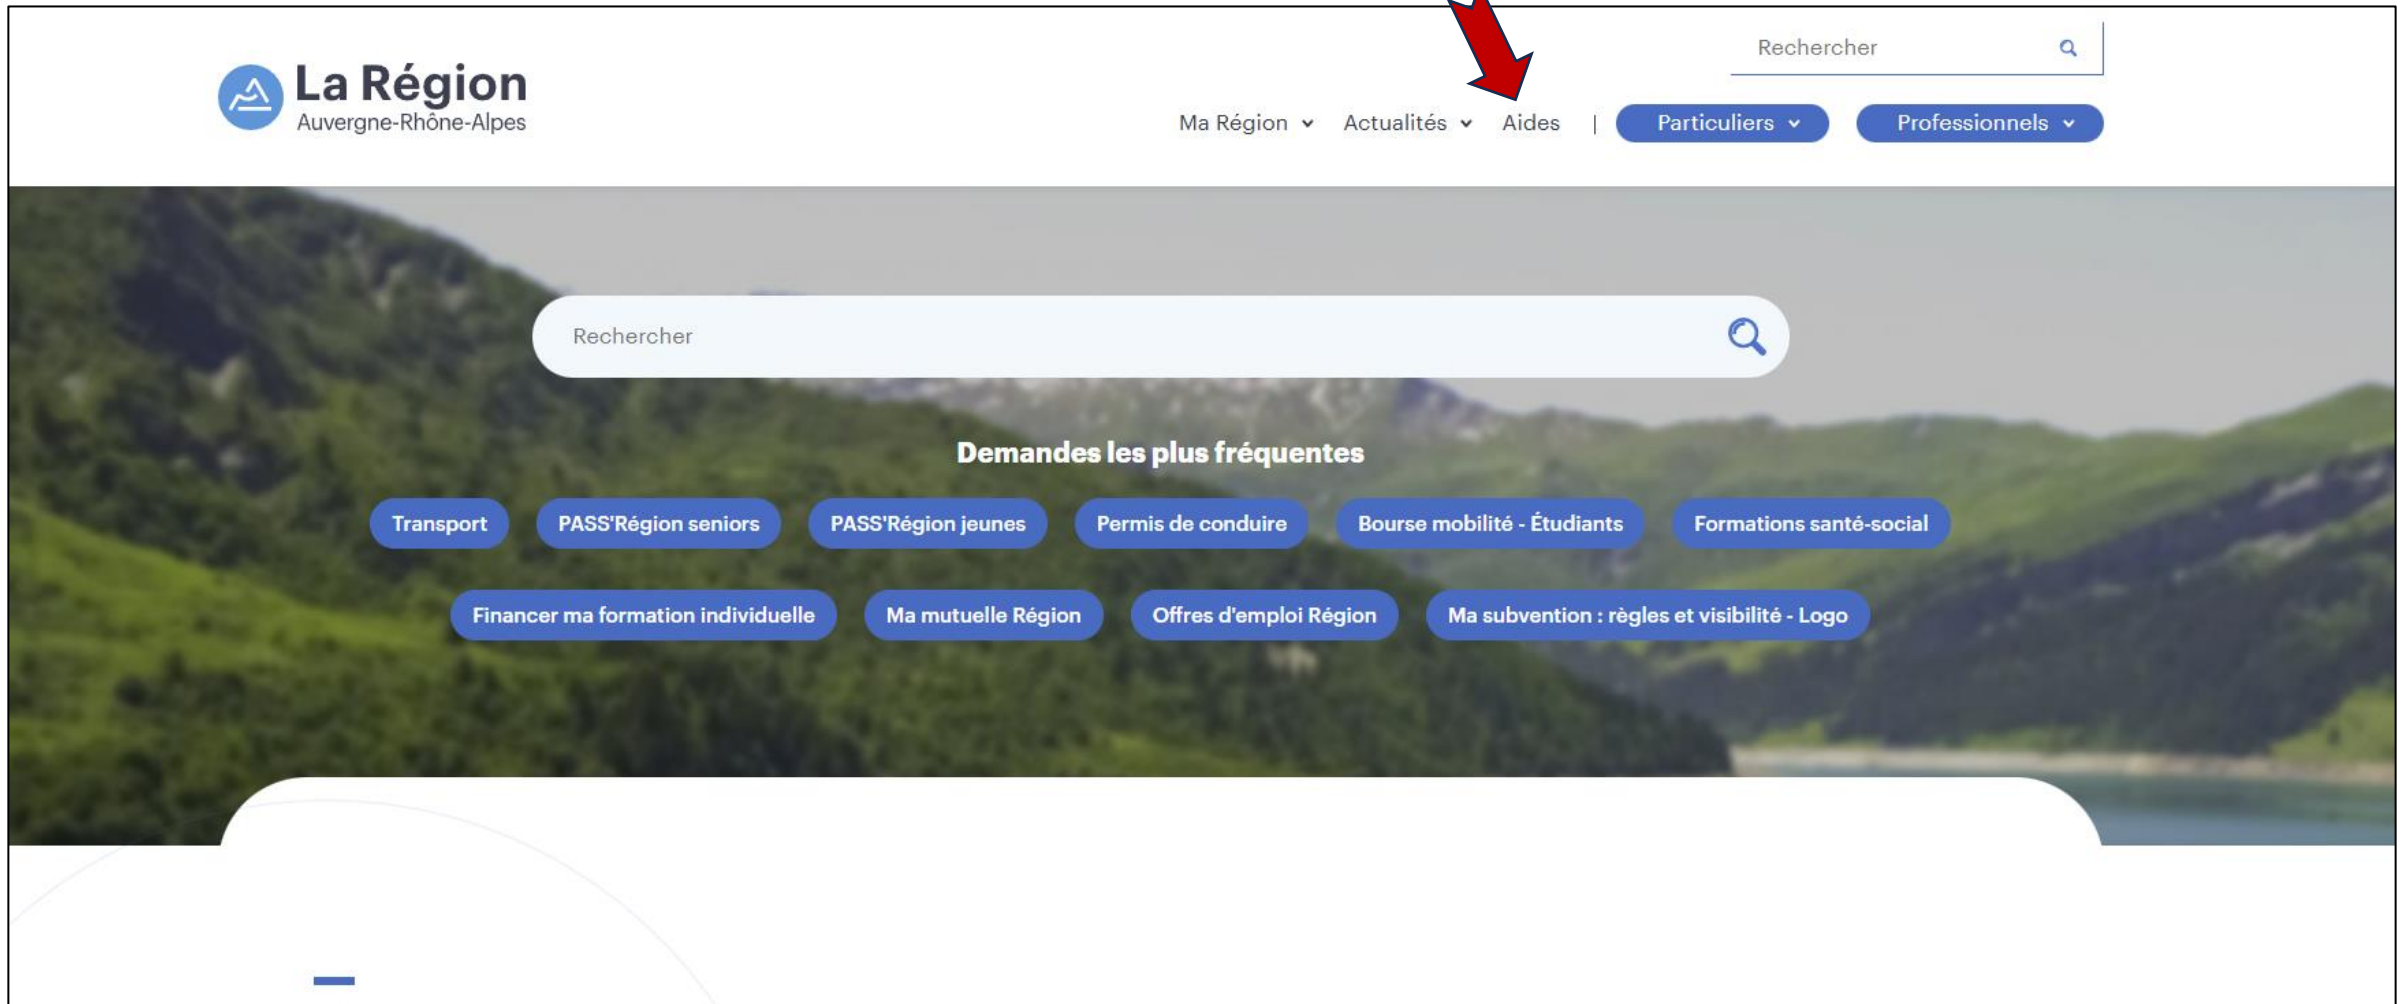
Rechercher

La Région
Auvergne-Rhône-Alpes

Ma Région Actualités Aides | Particuliers Professionnels

Rechercher

Demandes les plus fréquentes

Transport PASS'Région seniors PASS'Région jeunes Permis de conduire Bourse mobilité - Étudiants Formations santé-social

Financer ma formation individuelle Ma mutuelle Région Offres d'emploi Région Ma subvention : règles et visibilité - Logo